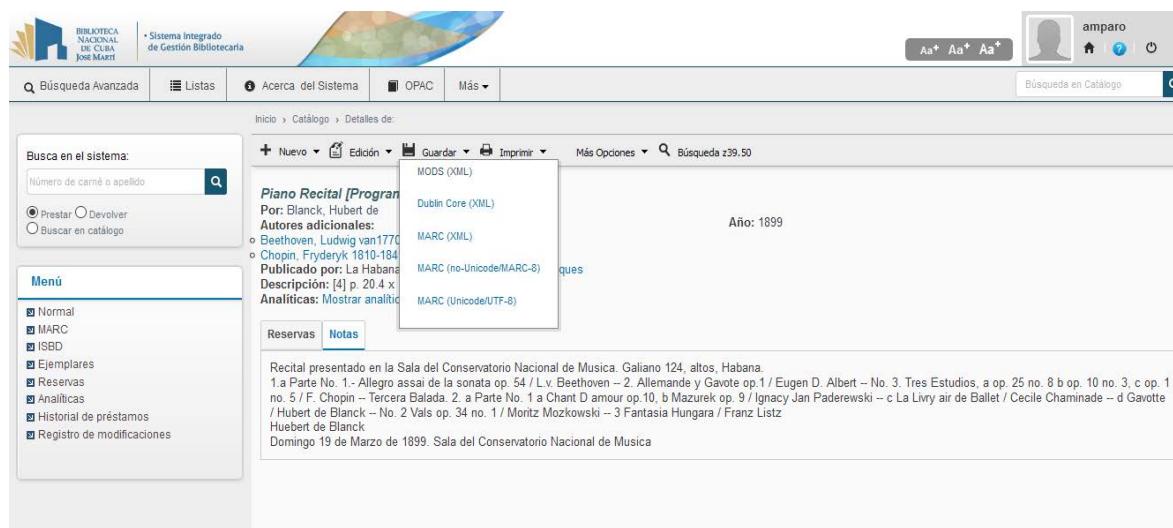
BIBLIOTECA NACIONAL DE CUBA JOSÉ MARTÍ
• Sistema Integrado de Gestión Bibliotecaria

Aa⁺ Aa⁺ Aa⁺

amparo

Búsqueda Avanzada | Listas | Acerca del Sistema | OPAC | Más

Búsqueda en Catálogo

Inicio › Catálogo › Detalles de:

Busca en el sistema:

Número de carné o apellido

Prestar Devolver
Buscar en catálogo

Menú

Normal
MARC
ISBD
Ejemplares
Reservas
Analíticas
Historial de préstamos
Registro de modificaciones

Nuevo | Edición | Guardar | Imprimir | Más Opciones | Búsqueda z39.50

MODS (XML)
Dublin Core (XML)
MARC (XML)
MARC (no-Unicode/MARC-8)
MARC (Unicode/UTF-8)

Piano Recital [Progran
Por: Blanck, Hubert de
Autores adicionales:
Beethoven, Ludwig van1770
Chopin, Fryderyk 1810-184
Publicado por: La Habana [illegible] ques
Descripción: [4] p. 20.4 x
Analíticas: Mostrar analític

Año: 1899

Reservas | Notas

Recital presentado en la Sala del Conservatorio Nacional de Musica. Galiano 124, altos, Habana.
1.a Parte No. 1.- Allegro assai de la sonata op. 54 / L.v. Beethoven -- 2. Allemande y Gavote op.1 / Eugen D. Albert -- No. 3. Tres Estudios, a op. 25 no. 8 b op. 10 no. 3, c op. 1 no. 5 / F. Chopin -- Tercera Balada. 2. a Parte No. 1 a Chant D amour op.10, b Mazurek op. 9 / Ignacy Jan Paderewski -- c La Livry air de Ballet / Cecile Chaminade -- d Gavotte / Hubert de Blanck -- No. 2 Vals op. 34 no. 1 / Moritz Mozkowski -- 3 Fantasia Hungara / Franz Listz
Huebert de Blanck
Domingo 19 de Marzo de 1899. Sala del Conservatorio Nacional de Musica